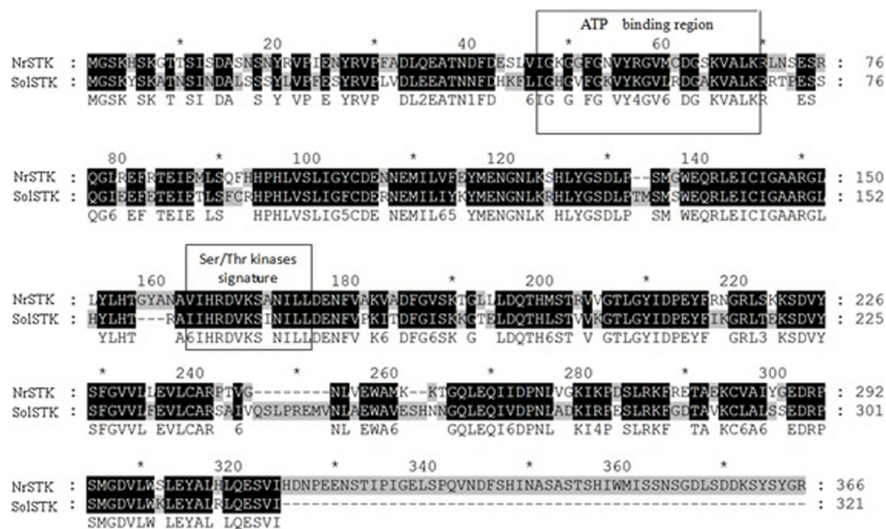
ATP binding region

| | * 20 * 40 * 60 * | |
|---|---|---|
| NrSTK : | MGSKHSKGTSISDASNSNYRVEIENYRVPFADLQEATNDFDESLVIGKGGFGNVYRGVMCDGSKVALKRLNSESR | : 76 |
| SolSTK : | MGSKYSKATNSINDALSSSSYLVPEFSYRVPLVDLEEATNNFDHKFLIGHGGFGKVYKGVLRDGAKVALKRRTPESS | : 76 |
| | MGSK SK T SI DA S Y VP E YRVP DL2EATN1FD 6IG G FG VY4GV6 DG KVALKR ES | |

Ser/Thr kinases signature

| | 80 * 100 * 120 * 140 * | |
|---|---|---|
| NrSTK : | QGIREFRTEIEMLSQFHHPHLVSLIGYCDENNEMILVFEYMENGNLKSHLYGSDLP--SMGWEQRLEICIGAARGL | : 150 |
| SolSTK : | QGIEEFETEIETLSFCRHPHLVSLIGFCDERNEMILIYKYMENGNLKRHLYGSDLPTMSMSWEQRLEICIGAARGL | : 152 |
| | QG6 EF TEIE LS HPHLVSLIG5CDE NEMIL65 YMENGNLK HLYGSDLP SM WEQRLEICIGAARGL | |

| | 160 * 180 * 200 * 220 | |
|---|---|---|
| NrSTK : | LYLHTGYANAVIHRDVKSPNILLDDENFVAKVADFGVSKTGLILDQTHMSTRVVGTLGYIDPEYFRNGRLSKKSDVY | : 226 |
| SolSTK : | HYLHT---RAIIHRDVKSTNILLDENFVFKITDFGISKKGTELDQTHLSTVVKGTLGYIDPEYFIKGRLTEKSDVY | : 225 |
| | YLHT A6IHRDVKS NILLDENFV K6 DFG6SK G LDQTH6ST V GTLGYIDPEYF GRL3 KSDVY | |

| | * 240 * 260 * 280 * 300 | |
|---|---|---|
| NrSTK : | SFGVVLLEVLCARPTYG--------NLVEWAMK--KTGQLEQIIDPNLVGKIKPDSLRKFRETAEKCVAIYGEDRP | : 292 |
| SolSTK : | SFGVVLFEVLCARSAVQSLPREMVNLAEWAVESHNNGQLEQIVDPNLADKIRPESLRKFGDTAVKCLALSSEDRP | : 301 |
| | SFGVVL EVLCAR 6 NL EWA6 GQLEQI6DPNL KI4P SLRKF TA KC6A6 EDRP | |

| | * 320 * 340 * 360 * | |
|---|---|---|
| NrSTK : | SMGDVLWSLEYALHLQESVIHDNPEENSTIPIGELSPQVNDFSHINASASTSHIWMISSNSGDLSDDKSYSYGR | : 366 |
| SolSTK : | SMGDVLWKLEYALRLQESVI---------------------------------------------- | : 321 |
| | SMGDVLW LEYAL LQESVI | |